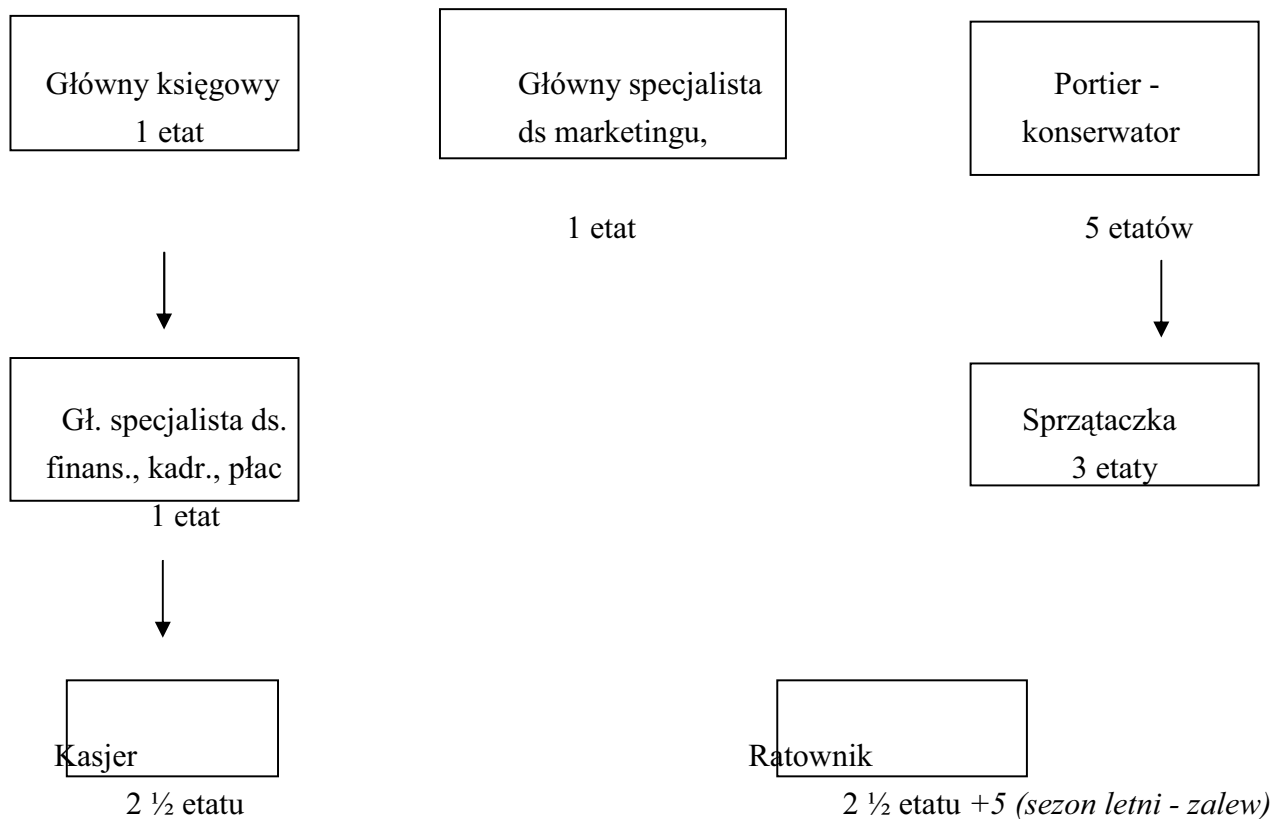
Główny księgowy
1 etat

Główny specjalista ds marketingu,

1 etat

Portier - konserwator

5 etatów

Gł. specjalista ds. finans., kadr., płac
1 etat

Sprzątaczka
3 etaty

Kasjer
2 ½ etatu

Ratownik
2 ½ etatu +5 (sezon letni - zalew)